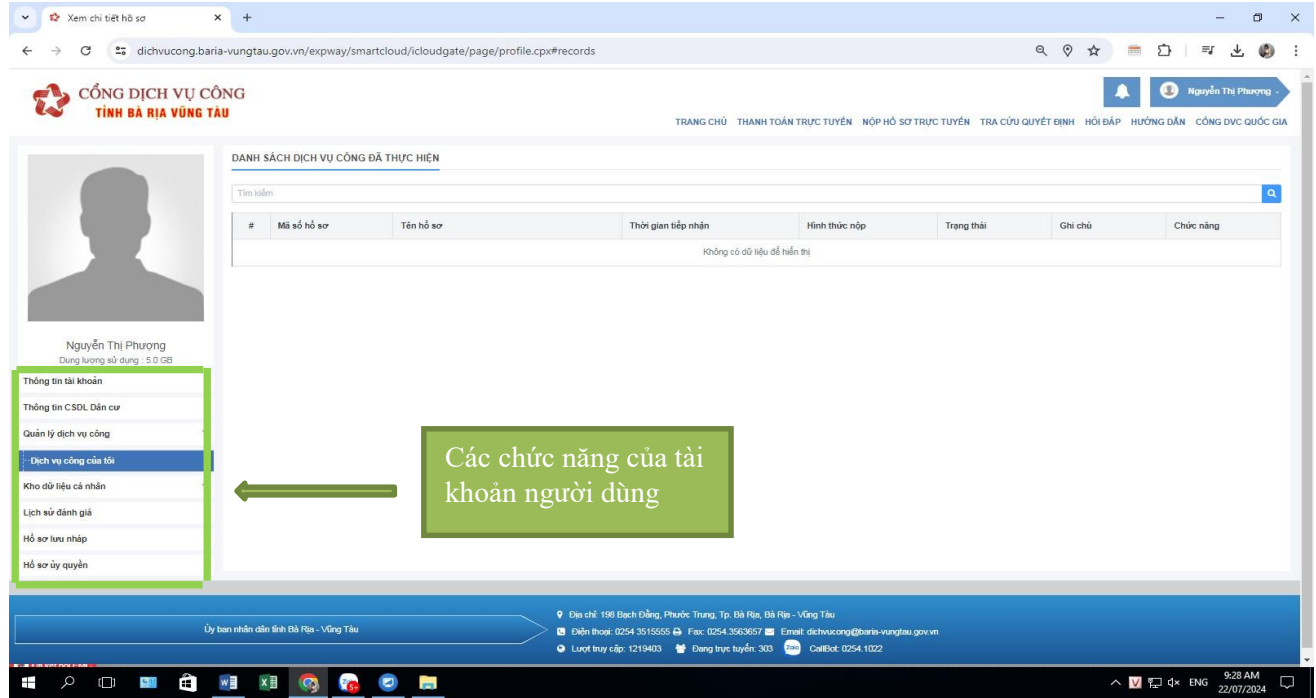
Xem chi tiết hồ sơ

dichvucong.baria-vungtau.gov.vn/expway/smartcloud/icloudgate/page/profile.cpx#records

CỔNG DỊCH VỤ CÔNG
TỈNH BÀ RỊA VŨNG TÀU

Nguyễn Thị Phượng

TRANG CHỦ THANH TOÁN TRỰC TUYẾN NỘP HỒ SƠ TRỰC TUYẾN TRA CỨU QUYẾT ĐỊNH HỎI ĐÁP HƯỚNG DẪN CỔNG DVC QUỐC GIA

Nguyễn Thị Phượng
Dung lượng sử dụng : 5.0 GB

Thông tin tài khoản
Thông tin CSDL Dân cư
Quản lý dịch vụ công
Dịch vụ công của tôi
Kho dữ liệu cá nhân
Lịch sử đánh giá
Hồ sơ lưu nháp
Hồ sơ ủy quyền

DANH SÁCH DỊCH VỤ CÔNG ĐÃ THỰC HIỆN

Tìm kiếm

| # | Mã số hồ sơ | Tên hồ sơ | Thời gian tiếp nhận | Hình thức nộp | Trạng thái | Ghi chú | Chức năng |
|---|---|---|---|---|---|---|---|
| Không có dữ liệu để hiển thị | | | | | | | |

Các chức năng của tài khoản người dùng

Ủy ban nhân dân tỉnh Bà Rịa - Vũng Tàu

Địa chỉ: 198 Bạch Đằng, Phước Trung, Tp. Bà Rịa, Bà Rịa - Vũng Tàu
Điện thoại: 0254 3515555 Fax: 0254.3563657 Email: dichvucong@baria-vungtau.gov.vn
Lượt truy cập: 1219403 Đang trực tuyến: 303 Zalo CallBot: 0254.1022

ENG 9:28 AM 22/07/2024